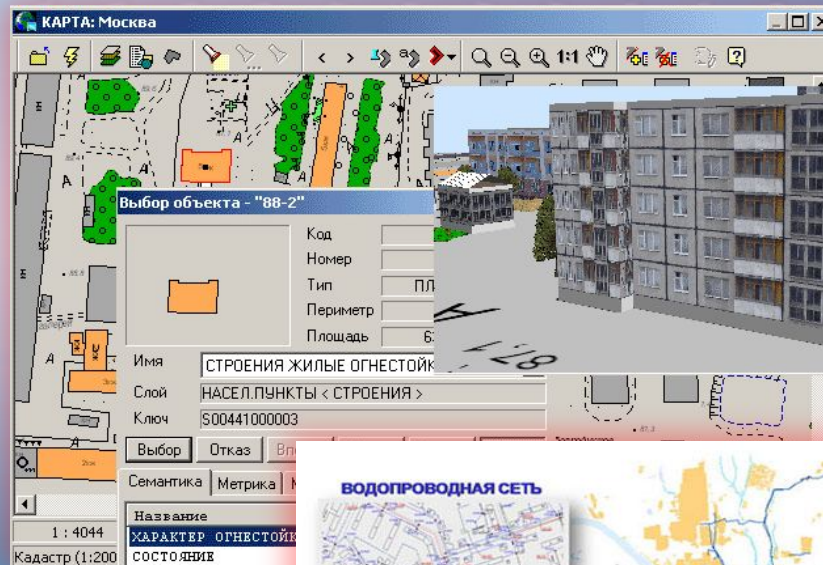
КАРТА: Москва

1:1

Выбор объекта - "88-2"

Код

Номер

Тип ПЛ

Периметр

Площадь 6

Имя СТРОЕНИЯ ЖИЛЫЕ ОГНЕСТОЙК

Слой НАСЕЛ.ПУНКТЫ < СТРОЕНИЯ >

Ключ S00441000003

Выбор Отказ

Семантика Метрика

Название

ХАРАКТЕР ОГНЕСТОЙК

СОСТОЯНИЕ

1 : 4044

Кадастр (1:200

ВОДОПРОВОДНАЯ СЕТЬ